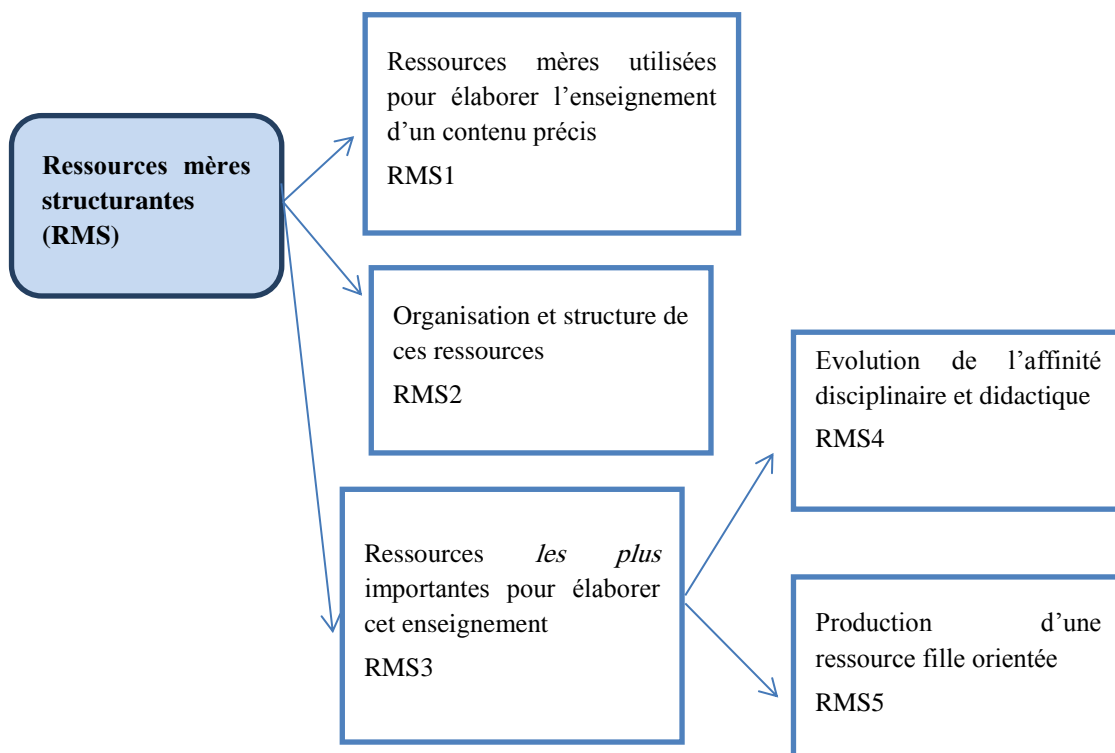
Ressources mères structurantes (RMS)

Ressources mères utilisées pour élaborer l'enseignement d'un contenu précis
RMS1

Organisation et structure de ces ressources
RMS2

Ressources *les plus* importantes pour élaborer cet enseignement
RMS3

Evolution de l'affinité disciplinaire et didactique
RMS4

Production d'une ressource fille orientée
RMS5